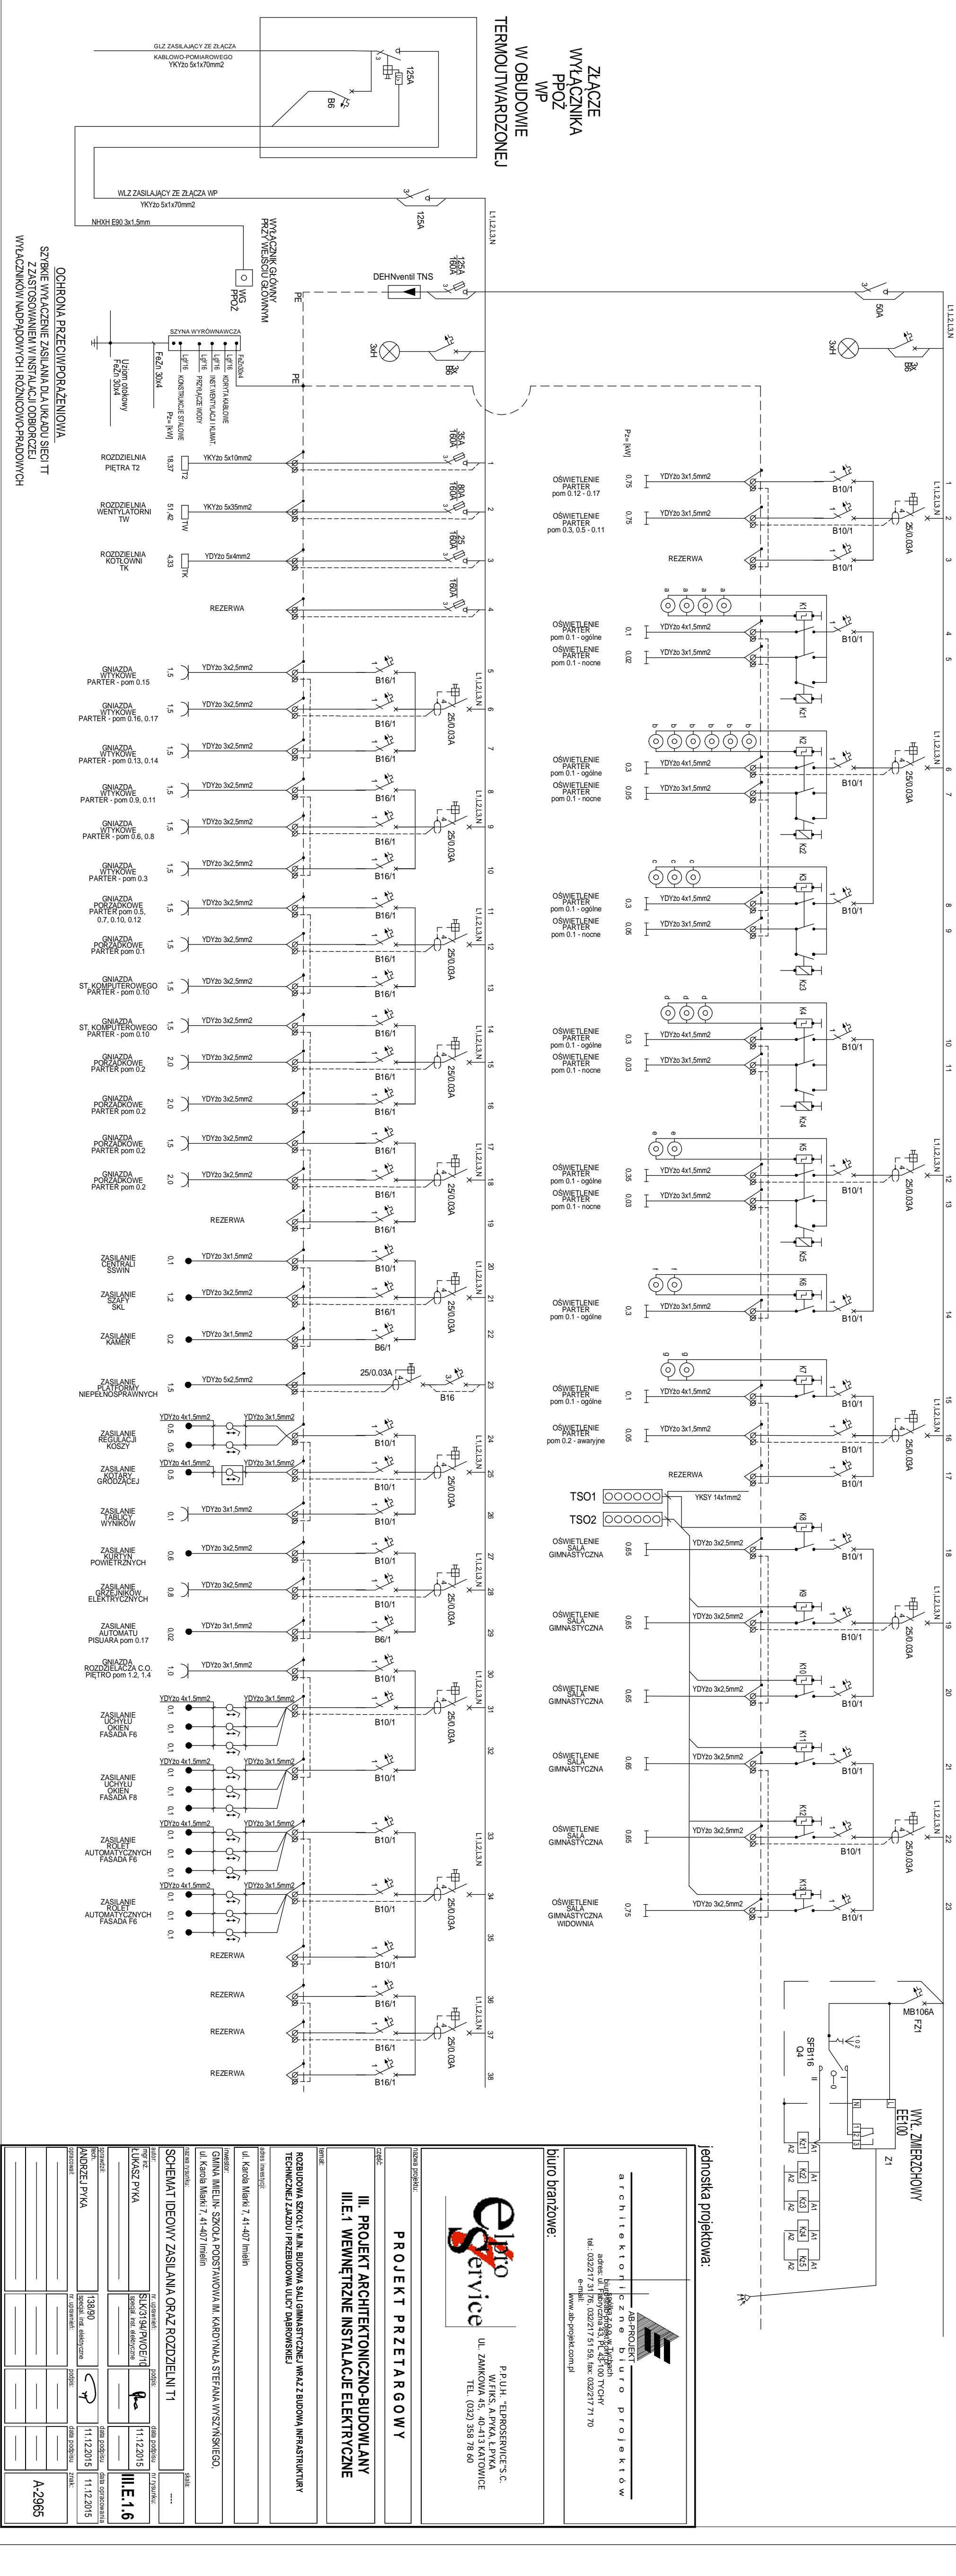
ZŁĄCZE WYŁĄCZNIKA PPOŻ WP W OBUDOWIE TERMOUTWARDZONEJ

GLZ ZASILAJĄCY ZE ZŁĄCZA KABLOWO-POMIAROWEGO YKYżo 5x1x70mm2

125A

B6

WLZ ZASILAJĄCY ZE ZŁĄCZA WP YKYżo 5x1x70mm2

125A

NHXH E90 3x1,5mm

WYŁĄCZNIK GŁÓWNY PRZY WEJŚCIU GŁÓWNYM

WG PPOŻ

OCHRONA PRZECIWPORAŻENIOWA
SZYBKIE WYŁĄCZENIE ZASILANIA DLA UKŁADU SIECI TT Z ZASTOSOWANIEM W INSTALACJI ODBIORCZEJ WYŁĄCZNIKÓW NADPRĄDOWYCH I RÓŻNICOWO-PRĄDOWYCH

SZYNA WYRÓWNAWCZA

Uziom otokowy FeZn 30x4

FeZn 30x4

DEHNventil TNS

PE

L1,L2,L3,N

3xH

B6

Pz=[kW]

ROZDZIELNIA PIĘTRA T2 18,37 YKYżo 5x10mm2

ROZDZIELNIA WENTYLATORNI TW 51,42 YKYżo 5x35mm2

ROZDZIELNIA KOTŁOWNI TK 4,33 YDYżo 5x4mm2

REZERWA

GNIAZDA WTYKOWE PARTER - pom 0.15 1,5 YDYżo 3x2,5mm2 B16/1
GNIAZDA WTYKOWE PARTER - pom 0.16, 0.17 1,5 YDYżo 3x2,5mm2 B16/1 25/0,03A
GNIAZDA WTYKOWE PARTER - pom 0.13, 0.14 1,5 YDYżo 3x2,5mm2 B16/1
GNIAZDA WTYKOWE PARTER - pom 0.9, 0.11 1,5 YDYżo 3x2,5mm2 B16/1
GNIAZDA WTYKOWE PARTER - pom 0.6, 0.8 1,5 YDYżo 3x2,5mm2 B16/1 25/0,03A
GNIAZDA WTYKOWE PARTER - pom 0.3 1,5 YDYżo 3x2,5mm2 B16/1
GNIAZDA PORZĄDKOWE PARTER pom 0.5, 0.7, 0.10, 0.12 1,5 YDYżo 3x2,5mm2 B16/1
GNIAZDA PORZĄDKOWE PARTER pom 0.1 1,5 YDYżo 3x2,5mm2 B16/1 25/0,03A
GNIAZDA ST. KOMPUTEROWEGO PARTER - pom 0.10 1,5 YDYżo 3x2,5mm2 B16/1
GNIAZDA ST. KOMPUTEROWEGO PARTER - pom 0.10 1,5 YDYżo 3x2,5mm2 B16/1
GNIAZDA PORZĄDKOWE PARTER pom 0.2 2,0 YDYżo 3x2,5mm2 B16/1 25/0,03A
GNIAZDA PORZĄDKOWE PARTER pom 0.2 2,0 YDYżo 3x2,5mm2 B16/1
GNIAZDA PORZĄDKOWE PARTER pom 0.2 1,5 YDYżo 3x2,5mm2 B16/1
GNIAZDA PORZĄDKOWE PARTER pom 0.2 2,0 YDYżo 3x2,5mm2 B16/1 25/0,03A
REZERWA B16/1
ZASILANIE CENTRALI SSWIN 0,1 YDYżo 3x1,5mm2 B10/1
ZASILANIE SZAFY SKL 1,2 YDYżo 3x2,5mm2 B16/1 25/0,03A
ZASILANIE KAMER 0,2 YDYżo 3x1,5mm2 B6/1
ZASILANIE PLATFORMY NIEPEŁNOSPRAWNYCH 1,5 YDYżo 5x2,5mm2 25/0,03A B16
ZASILANIE REGULACJI KOSZY 0,5 0,5 YDYżo 4x1,5mm2 YDYżo 3x1,5mm2 B10/1
ZASILANIE KOTARY GRODZĄCEJ 0,5 YDYżo 4x1,5mm2 YDYżo 3x1,5mm2 B10/1 25/0,03A
ZASILANIE TABLICY WYNIKÓW 0,1 YDYżo 3x1,5mm2 B10/1
ZASILANIE KURTYN POWIETRZNYCH 0,6 YDYżo 3x2,5mm2 B10/1
ZASILANIE GRZEJNIKÓW ELEKTRYCZNYCH 0,8 YDYżo 3x2,5mm2 B10/1 25/0,03A
ZASILANIE AUTOMATU PISUARA pom 0.17 0,02 YDYżo 3x1,5mm2 B6/1
GNIAZDA ROZDZIELACZA C.O. PIĘTRO pom 1.2, 1.4 1,0 YDYżo 3x1,5mm2 B10/1
ZASILANIE UCHYŁU OKIEN FASADA F6 0,1 YDYżo 4x1,5mm2 YDYżo 3x1,5mm2 B10/1 25/0,03A
ZASILANIE UCHYŁU OKIEN FASADA F8 0,1 YDYżo 4x1,5mm2 YDYżo 3x1,5mm2 B10/1
ZASILANIE ROLET AUTOMATYCZNYCH FASADA F6 0,1 YDYżo 4x1,5mm2 YDYżo 3x1,5mm2 B10/1
ZASILANIE ROLET AUTOMATYCZNYCH FASADA F6 0,1 YDYżo 4x1,5mm2 YDYżo 3x1,5mm2 B10/1 25/0,03A
REZERWA B10/1
REZERWA B16/1
REZERWA B16/1 25/0,03A
REZERWA B16/1

50A 3xH B6

OŚWIETLENIE pom 0.12 - 0.17 0,75 YDYżo 3x1,5mm2 B10/1
OŚWIETLENIE PARTER pom 0.3, 0.5 - 0.11 0,75 YDYżo 3x1,5mm2 B10/1 25/0,03A
REZERWA B10/1
OŚWIETLENIE PARTER pom 0.1 - ogólne 0,1 YDYżo 4x1,5mm2 K1
OŚWIETLENIE PARTER pom 0.1 - nocne 0,02 YDYżo 3x1,5mm2 B10/1
OŚWIETLENIE PARTER pom 0.1 - ogólne 0,3 YDYżo 4x1,5mm2 K2
OŚWIETLENIE PARTER pom 0.1 - nocne 0,05 YDYżo 3x1,5mm2 B10/1 25/0,03A
OŚWIETLENIE PARTER pom 0.1 - ogólne 0,3 YDYżo 4x1,5mm2 K3
OŚWIETLENIE PARTER pom 0.1 - nocne 0,05 YDYżo 3x1,5mm2 B10/1
OŚWIETLENIE PARTER pom 0.1 - ogólne 0,3 YDYżo 4x1,5mm2 K4
OŚWIETLENIE PARTER pom 0.1 - nocne 0,03 YDYżo 3x1,5mm2 B10/1
OŚWIETLENIE PARTER pom 0.1 - ogólne 0,36 YDYżo 4x1,5mm2 K5
OŚWIETLENIE PARTER pom 0.1 - nocne 0,03 YDYżo 3x1,5mm2 B10/1 25/0,03A
OŚWIETLENIE PARTER pom 0.1 - ogólne 0,3 YDYżo 3x1,5mm2 K6 B10/1
OŚWIETLENIE PARTER pom 0.1 - ogólne 0,1 YDYżo 4x1,5mm2 K7 B10/1
OŚWIETLENIE PARTER pom 0.2 - awaryjne 0,05 YDYżo 3x1,5mm2 B10/1 25/0,03A
REZERWA B10/1
TSO1 YKSY 14x1mm2
TSO2
OŚWIETLENIE SALA GIMNASTYCZNA 0,65 YDYżo 3x2,5mm2 K8 B10/1
OŚWIETLENIE SALA GIMNASTYCZNA 0,65 YDYżo 3x2,5mm2 K9 B10/1 25/0,03A
OŚWIETLENIE SALA GIMNASTYCZNA 0,65 YDYżo 3x2,5mm2 K10 B10/1
OŚWIETLENIE SALA GIMNASTYCZNA 0,65 YDYżo 3x2,5mm2 K11 B10/1
OŚWIETLENIE SALA GIMNASTYCZNA 0,65 YDYżo 3x2,5mm2 K12 B10/1 25/0,03A
OŚWIETLENIE SALA GIMNASTYCZNA WIDOWNIA 0,75 YDYżo 3x2,5mm2 K13 B10/1

MB106A FZ1
SPB116 Q4
WYŁ. ZMIERZCHOWY EE100 Z1

jednostka projektowa:
AB-PROJEKT architektoniczne biuro projektów
www.ab-projekt.com.pl

biuro branżowe:
elbud Service
P.P.U.H. "ELPROSERVICE"S.C. W.FIKS, A.PYKA, Ł.PYKA UL. ZAMKOWA 45, 40-413 KATOWICE TEL. (032) 358 78 60

nazwa projektu: PROJEKT PRZETARGOWY
część: III. PROJEKT ARCHITEKTONICZNO-BUDOWLANY III.E.1 WEWNĘTRZNE INSTALACJE ELEKTRYCZNE
temat: ROZBUDOWA SZKOŁY M.IN. BUDOWA SALI GIMNASTYCZNEJ WRAZ Z BUDOWĄ INFRASTRUKTURY TECHNICZNEJ ZJAZDU I PRZEBUDOWĄ ULICY DĄBROWSKIEJ
adres inwestycji: ul. Karola Miarki 7, 41-407 Imielin
inwestor: GMINA IMIELIN- SZKOŁA PODSTAWOWA IM. KAROLINA STEFANA WYSZYŃSKIEGO, ul. Karola Miarki 7, 41-407 Imielin
nazwa rysunku: SCHEMAT IDEOWY ZASILANIA ORAZ ROZDZIELNI T1
skala: ---
autor: mgr inż. ŁUKASZ PYKA SLK/3194/PWOE/10 11.12.2015
nr rysunku: III.E.1.6
sprawdził: tech. ANDRZEJ PYKA 138/90 11.12.2015 11.12.2015
A-2965